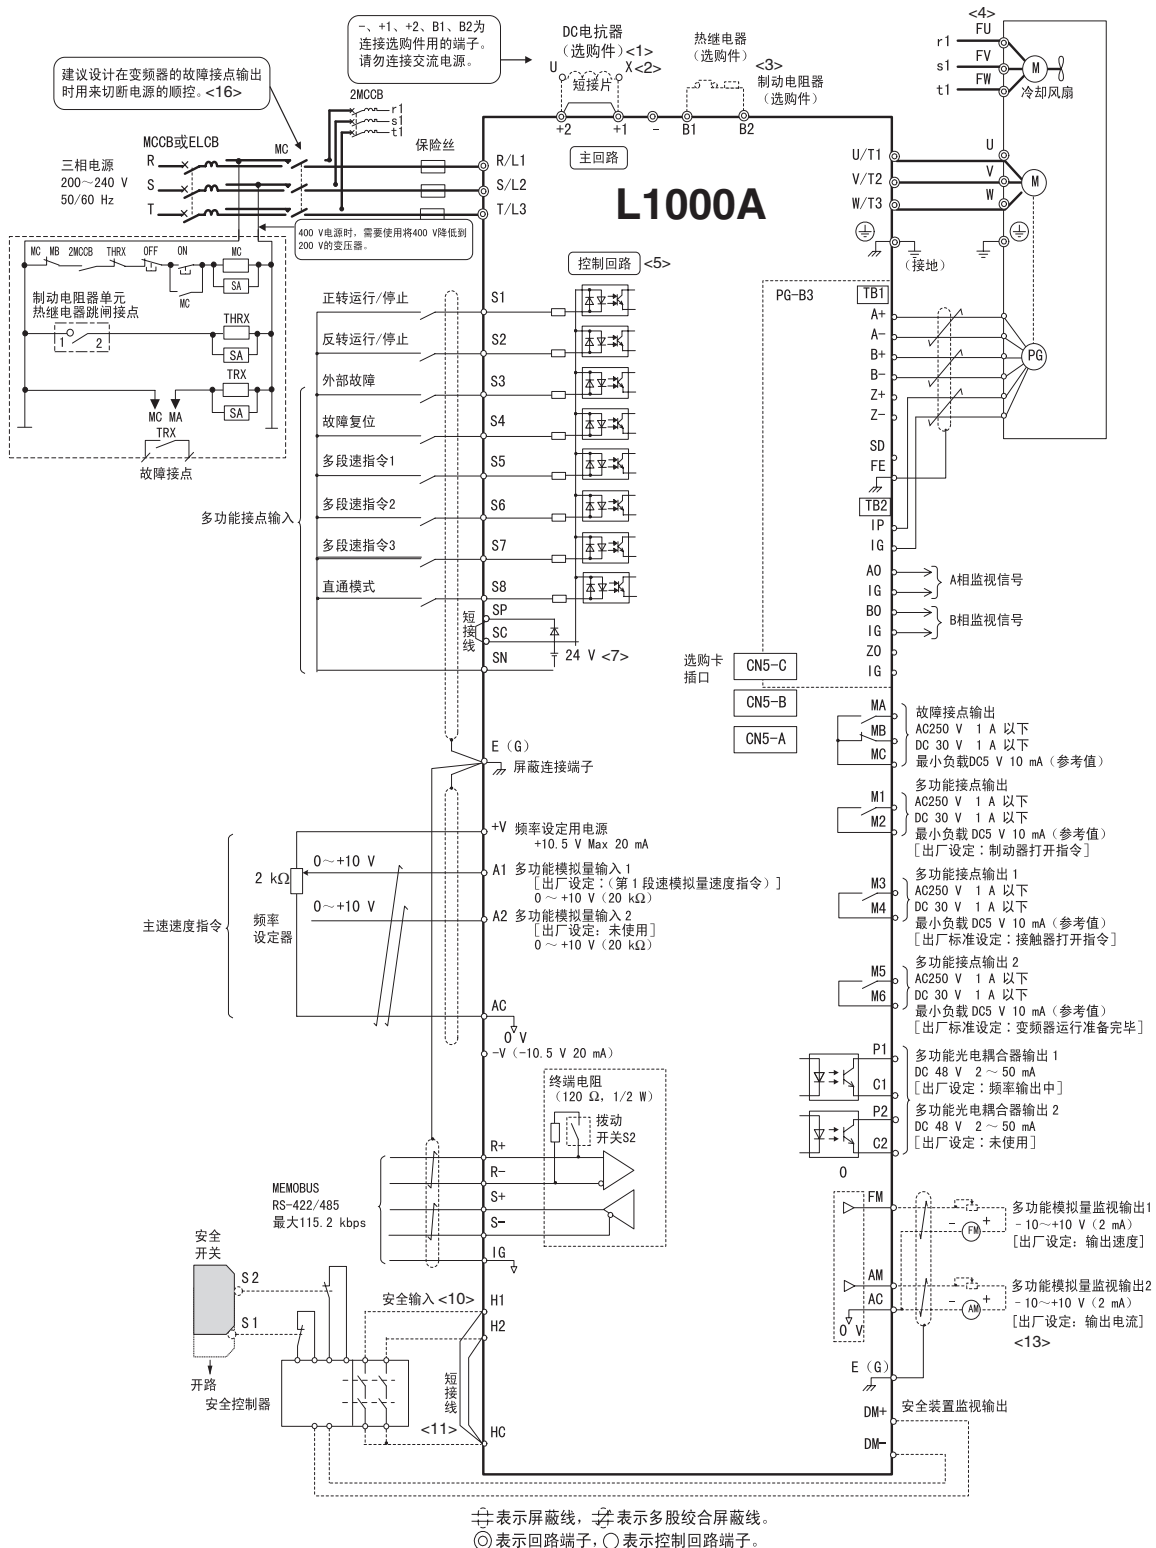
−、+1、+2、B1、B2为连接选购件用的端子。请勿连接交流电源。

建议设计在变频器的故障接点输出时用来切断电源的顺控。<16>

DC电抗器（选购件）<1>
U X <2>
短接片

热继电器（选购件）
<3>
制动电阻器（选购件）

<4>
r1 FU
s1 FV
t1 FW
M
冷却风扇

2MCCB
r1
s1
t1

MCCB或ELCB
MC
三相电源 200～240 V 50/60 Hz
R
S
T
保险丝

+2 +1 − B1 B2
R/L1
S/L2
T/L3
主回路

L1000A

U/T1
V/T2
W/T3
U
V
W
M
(接地)

400 V电源时，需要使用将400 V降低到200 V的变压器。

MC MB 2MCCB THRX OFF ON MC
SA
MC
制动电阻器单元热继电器跳闸接点
THRX
1 2
SA
TRX
SA
MC MA
TRX
故障接点

控制回路 <5>

正转运行/停止 S1
反转运行/停止 S2
外部故障 S3
故障复位 S4
多段速指令1 S5
多段速指令2 S6
多段速指令3 S7
直通模式 S8
多功能接点输入
SP
SC
SN
短接线
24 V <7>

PG-B3
TB1
A+
A−
B+
B−
Z+
Z−
PG
SD
FE
TB2
IP
IG
AO
IG
A相监视信号
BO
IG
B相监视信号
ZO
IG

选购卡插口
CN5-C
CN5-B
CN5-A

MA
MB
MC
故障接点输出
AC250 V 1 A 以下
DC 30 V 1 A 以下
最小负载DC5 V 10 mA（参考值）

E（G）
屏蔽连接端子

M1
M2
多功能接点输出
AC250 V 1 A 以下
DC 30 V 1 A 以下
最小负载DC5 V 10 mA（参考值）
［出厂设定：制动器打开指令］

+V 频率设定用电源 +10.5 V Max 20 mA
2 kΩ
0～+10 V
A1 多功能模拟量输入 1
［出厂设定：（第 1 段速模拟量速度指令）］
0 ～ +10 V（20 kΩ）
主速度指令
频率设定器
0～+10 V
A2 多功能模拟量输入 2
［出厂设定：未使用］
0 ～ +10 V（20 kΩ）

M3
M4
多功能接点输出 1
AC250 V 1 A 以下
DC 30 V 1 A 以下
最小负载 DC5 V 10 mA（参考值）
［出厂标准设定：接触器打开指令］

M5
M6
多功能接点输出 2
AC250 V 1 A 以下
DC 30 V 1 A 以下
最小负载 DC5 V 10 mA（参考值）
［出厂标准设定：变频器运行准备完毕］

AC
0 V
−V（−10.5 V 20 mA）

P1
C1
多功能光电耦合器输出 1
DC 48 V 2 ～ 50 mA
［出厂设定：频率输出中］
P2
C2
多功能光电耦合器输出 2
DC 48 V 2 ～ 50 mA
［出厂设定：未使用］
0

终端电阻（120 Ω，1/2 W）
拨动开关S2

R+
R−
S+
S−
IG
MEMOBUS RS-422/485 最大115.2 kbps

FM
多功能模拟量监视输出1
- 10～+10 V（2 mA）
[出厂设定：输出速度]
AM
AC
0 V
多功能模拟量监视输出2
- 10～+10 V（2 mA）
[出厂设定：输出电流]
<13>

安全开关
S2
S1
开路
安全控制器
安全输入 <10>
H1
H2
短接线
<11>
HC

E（G）
DM+ 安全装置监视输出
DM−

表示屏蔽线，表示多股绞合屏蔽线。
◎表示回路端子，○表示控制回路端子。